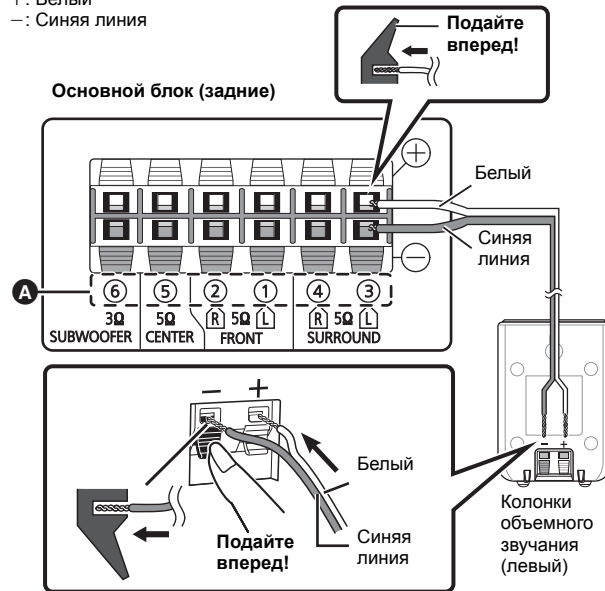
+: Белый
−: Синяя линия

Подайте вперед!

Основной блок (задние)

Белый

Синяя линия

A

⑥ 3Ω SUBWOOFER

⑤ 5Ω CENTER

② R 5Ω L ① FRONT

④ R 5Ω L ③ SURROUND

− +

Белый

Подайте вперед!

Синяя линия

Колонки объемного звучания (левый)